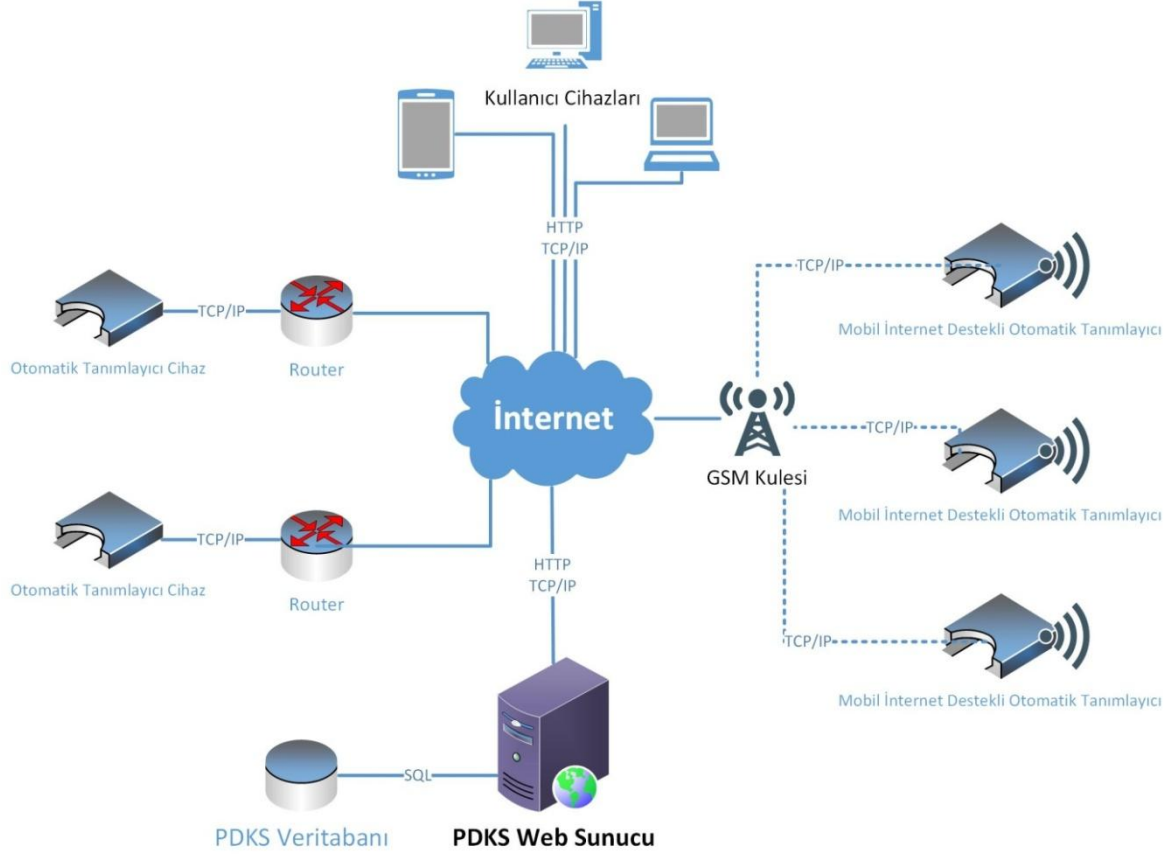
Kullanıcı Cihazları

HTTP
TCP/IP

TCP/IP

Mobil İnternet Destekli Otomatik Tanımlayıcı

TCP/IP

Otomatik Tanımlayıcı Cihaz

Router

İnternet

GSM Kulesi

TCP/IP

Mobil İnternet Destekli Otomatik Tanımlayıcı

TCP/IP

Otomatik Tanımlayıcı Cihaz

Router

HTTP
TCP/IP

TCP/IP

Mobil İnternet Destekli Otomatik Tanımlayıcı

SQL

PDKS Veritabanı

PDKS Web Sunucu